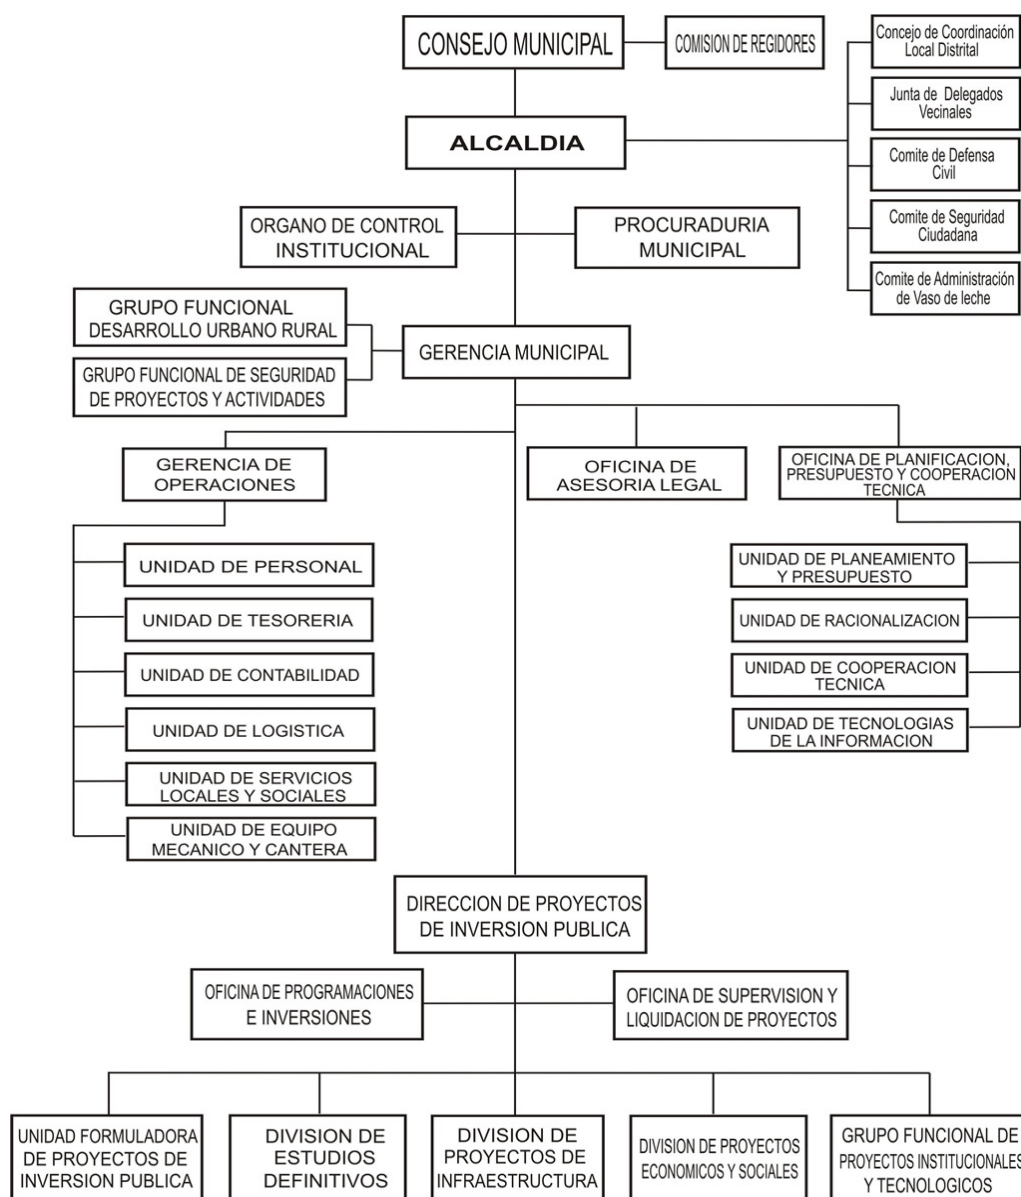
CONSEJO MUNICIPAL

COMISION DE REGIDORES

Concejo de Coordinación Local Distrital

Junta de Delegados Vecinales

Comite de Defensa Civil

Comite de Seguridad Ciudadana

Comite de Administración de Vaso de leche

ALCALDIA

ORGANO DE CONTROL INSTITUCIONAL

PROCURADURIA MUNICIPAL

GRUPO FUNCIONAL DESARROLLO URBANO RURAL

GRUPO FUNCIONAL DE SEGURIDAD DE PROYECTOS Y ACTIVIDADES

GERENCIA MUNICIPAL

GERENCIA DE OPERACIONES

OFICINA DE ASESORIA LEGAL

OFICINA DE PLANIFICACION, PRESUPUESTO Y COOPERACION TECNICA

UNIDAD DE PERSONAL

UNIDAD DE TESORERIA

UNIDAD DE CONTABILIDAD

UNIDAD DE LOGISTICA

UNIDAD DE SERVICIOS LOCALES Y SOCIALES

UNIDAD DE EQUIPO MECANICO Y CANTERA

UNIDAD DE PLANEAMIENTO Y PRESUPUESTO

UNIDAD DE RACIONALIZACION

UNIDAD DE COOPERACION TECNICA

UNIDAD DE TECNOLOGIAS DE LA INFORMACION

DIRECCION DE PROYECTOS DE INVERSION PUBLICA

OFICINA DE PROGRAMACIONES E INVERSIONES

OFICINA DE SUPERVISION Y LIQUIDACION DE PROYECTOS

UNIDAD FORMULADORA DE PROYECTOS DE INVERSION PUBLICA

DIVISION DE ESTUDIOS DEFINITIVOS

DIVISION DE PROYECTOS DE INFRAESTRUCTURA

DIVISION DE PROYECTOS ECONOMICOS Y SOCIALES

GRUPO FUNCIONAL DE PROYECTOS INSTITUCIONALES Y TECNOLOGICOS